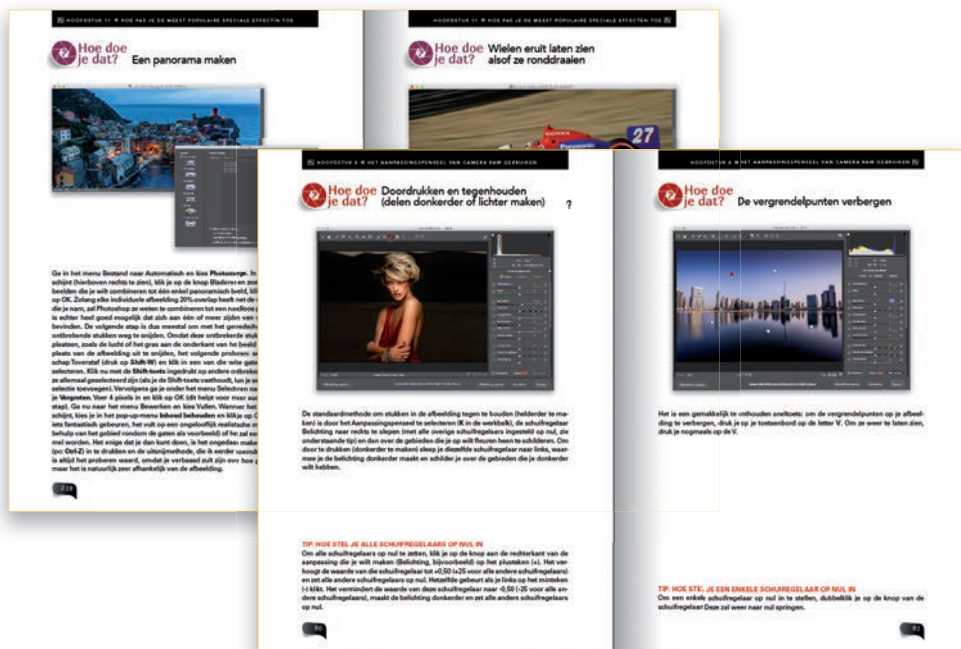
HOOFDSTUK 11 ✱ HOE PAS JE DE MEEST POPULAIRE SPECIALE EFFECTEN TOE

Hoe doe je dat? Een panorama maken

Ga in het menu Bestand naar Automatisch en kies Photomerge. In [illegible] schijnt (hierboven rechts te zien), klik je op de knop Bladeren en zo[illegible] beelden die je wilt combineren tot één enkel panoramisch beeld, klik op OK. Zolang elke individuele afbeelding 20% overlap heeft met de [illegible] die je naam, zal Photoshop ze weten te combineren tot een naadloos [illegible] is echter heel goed mogelijk dat zich aan één of meer zijden van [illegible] bevinden. De volgende stap is dus meestal om met het gereedsch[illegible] ontbrekende stukken weg te snijden. Omdat deze ontbrekende stuk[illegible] plaatsen, zoals de lucht of het gras aan de onderkant van het beeld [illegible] plaats van de afbeelding uit te snijden, het volgende proberen: sel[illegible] schap Toverstaf (druk op Shift-W) en klik in een van die witte gat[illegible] selecteren. Klik nu met de Shift-toets ingedrukt op andere ontbreke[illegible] ze allemaal geselecteerd zijn (als je de Shift-toets vasthoudt, kun je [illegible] selectie toevoegen). Vervolgens ga je onder het menu Selecteren na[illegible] je Vergroten. Voer 4 pixels in en klik op OK (dit helpt voor meer suc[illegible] stap). Ga nu naar het menu Bewerken en kies Vullen. Wanneer het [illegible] schijnt, kies je in het pop-up-menu Inhoud behouden en klik je op O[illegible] iets fantastisch gebeuren, het vult op een ongelooflijk realistische m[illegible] behulp van het gebied rondom de gaten als voorbeeld) of hij zal een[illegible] mel worden. Het enige dat je dan kunt doen, is het ongedaan make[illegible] (pc: Ctrl-Z) in te drukken en de uitsnijmethode, die ik eerder noemde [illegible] is altijd het proberen waard, omdat je verbaasd zult zijn over hoe g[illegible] maar het is natuurlijk zeer afhankelijk van de afbeelding.

218

HOOFDSTUK 11 ✱ HOE PAS JE DE MEEST POPULAIRE SPECIALE EFFECTEN TOE

Hoe doe je dat? Wielen eruit laten zien alsof ze ronddraaien

27

HOOFDSTUK 4 ✱ HET AANPASSINGSPENSEEL VAN CAMERA RAW GEBRUIKEN

Hoe doe je dat? Doordrukken en tegenhouden (delen donkerder of lichter maken)

?

De standaardmethode om stukken in de afbeelding tegen te houden (helderder te maken) is door het Aanpassingspenseel te selecteren (K in de werkbalk), de schuifregelaar Belichting naar rechts te slepen (met alle overige schuifregelaars ingesteld op nul, zie onderstaande tip) en dan over de gebieden die je op wilt fleuren heen te schilderen. Om door te drukken (donkerder te maken) sleep je dezelfde schuifregelaar naar links, waarmee je de belichting donkerder maakt en schilder je over de gebieden die je donkerder wilt hebben.

TIP: HOE STEL JE ALLE SCHUIFREGELAARS OP NUL IN
Om alle schuifregelaars op nul te zetten, klik je op de knop aan de rechterkant van de aanpassing die je wilt maken (Belichting, bijvoorbeeld) op het plusteken (+). Het verhoogt de waarde van die schuifregelaar tot +0,50 (+25 voor alle andere schuifregelaars) en zet alle andere schuifregelaars op nul. Hetzelfde gebeurt als je links op het minteken (-) klikt. Het vermindert de waarde van deze schuifregelaar naar -0,50 (-25 voor alle andere schuifregelaars), maakt de belichting donkerder en zet alle andere schuifregelaars op nul.

80

HOOFDSTUK 4 ✱ HET AANPASSINGSPENSEEL VAN CAMERA RAW GEBRUIKEN

Hoe doe je dat? De vergrendelpunten verbergen

Het is een gemakkelijk te onthouden sneltoets: om de vergrendelpunten op je afbeelding te verbergen, druk je op je toetsenbord op de letter V. Om ze weer te laten zien, druk je nogmaals op de V.

TIP: HOE STEL JE EEN ENKELE SCHUIFREGELAAR OP NUL IN
Om een enkele schuifregelaar op nul in te stellen, dubbelklik je op de knop van de schuifregelaar. Deze zal weer naar nul springen.

81